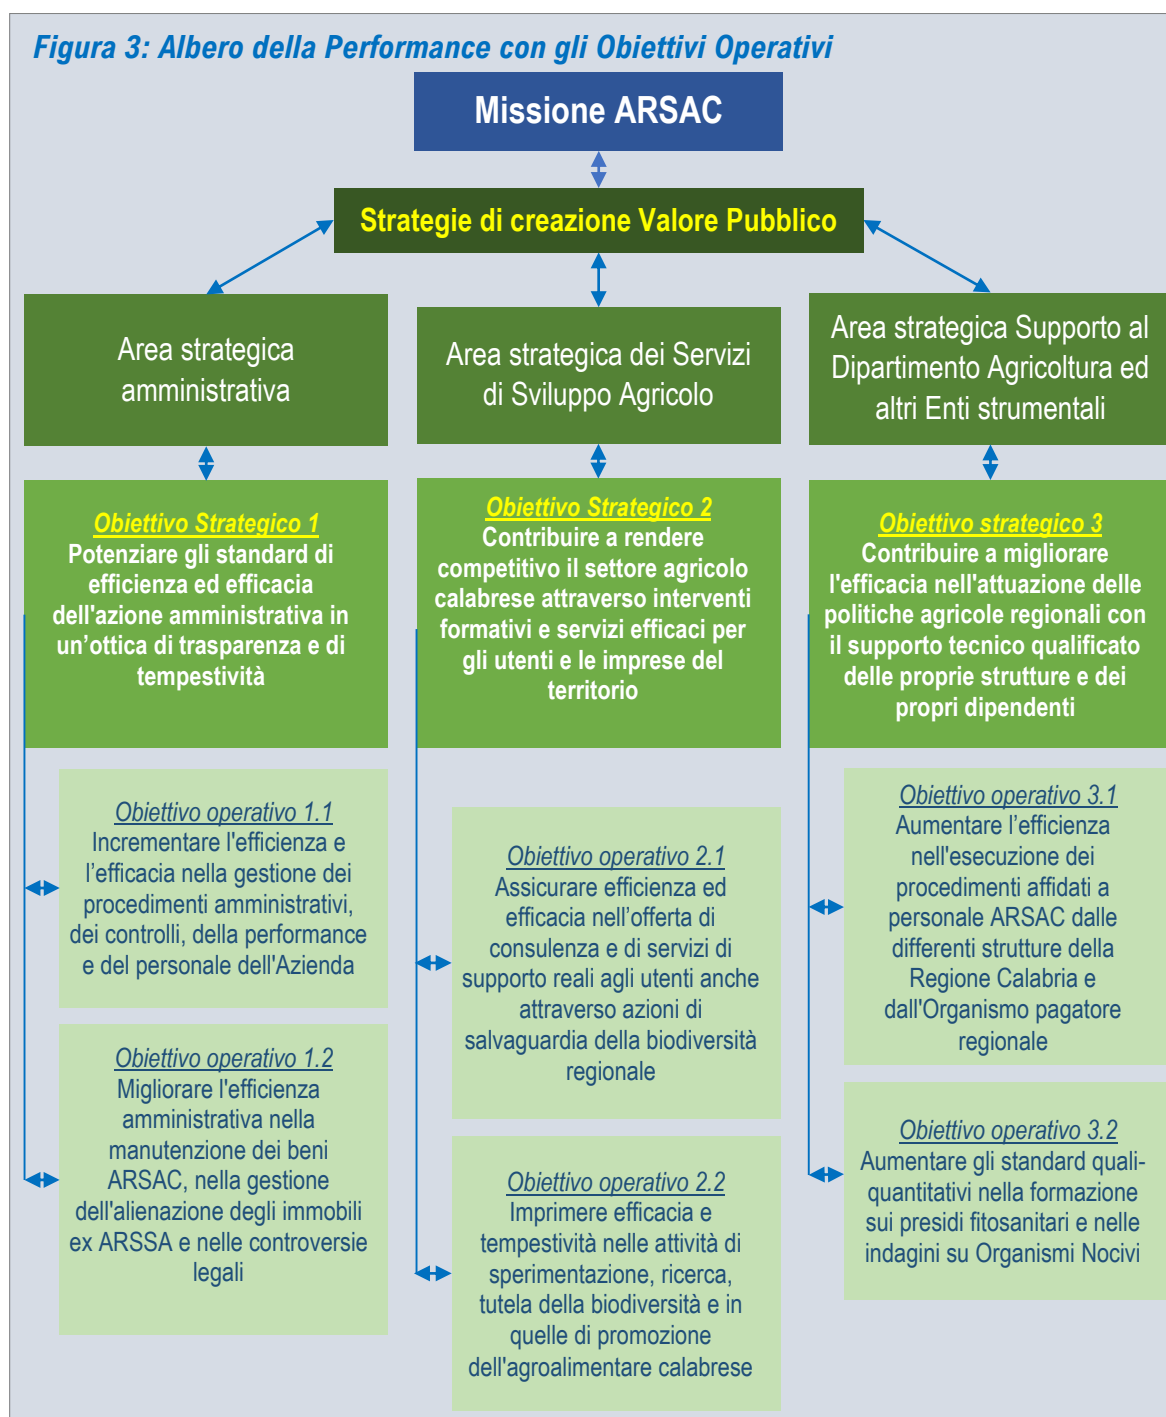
Figura 3: Albero della Performance con gli Obiettivi Operativi

Missione ARSAC

Strategie di creazione Valore Pubblico

Area strategica amministrativa

Area strategica dei Servizi di Sviluppo Agricolo

Area strategica Supporto al Dipartimento Agricoltura ed altri Enti strumentali

Obiettivo Strategico 1
Potenziare gli standard di efficienza ed efficacia dell'azione amministrativa in un'ottica di trasparenza e di tempestività

Obiettivo Strategico 2
Contribuire a rendere competitivo il settore agricolo calabrese attraverso interventi formativi e servizi efficaci per gli utenti e le imprese del territorio

Obiettivo strategico 3
Contribuire a migliorare l'efficacia nell'attuazione delle politiche agricole regionali con il supporto tecnico qualificato delle proprie strutture e dei propri dipendenti

Obiettivo operativo 1.1
Incrementare l'efficienza e l'efficacia nella gestione dei procedimenti amministrativi, dei controlli, della performance e del personale dell'Azienda

Obiettivo operativo 1.2
Migliorare l'efficienza amministrativa nella manutenzione dei beni ARSAC, nella gestione dell'alienazione degli immobili ex ARSSA e nelle controversie legali

Obiettivo operativo 2.1
Assicurare efficienza ed efficacia nell'offerta di consulenza e di servizi di supporto reali agli utenti anche attraverso azioni di salvaguardia della biodiversità regionale

Obiettivo operativo 2.2
Imprimere efficacia e tempestività nelle attività di sperimentazione, ricerca, tutela della biodiversità e in quelle di promozione dell'agroalimentare calabrese

Obiettivo operativo 3.1
Aumentare l'efficienza nell'esecuzione dei procedimenti affidati a personale ARSAC dalle differenti strutture della Regione Calabria e dall'Organismo pagatore regionale

Obiettivo operativo 3.2
Aumentare gli standard quali-quantitativi nella formazione sui presidi fitosanitari e nelle indagini su Organismi Nocivi